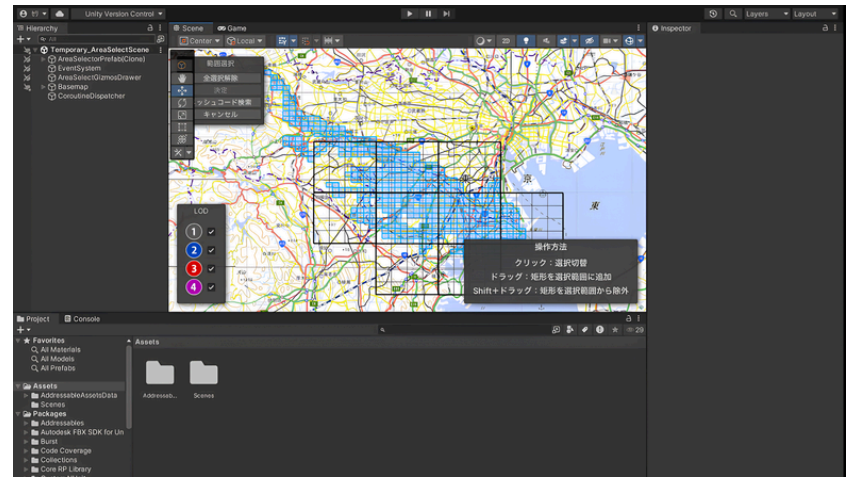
Unity Version Control

Layers Layout

Hierarchy

All

Temporary_AreaSelectScene
AreaSelectorPrefab(Clone)
EventSystem
AreaSelectGizmosDrawer
Basemap
CoroutineDispatcher

Scene Game

Center Local

2D

範囲選択
全選択解除
決定
ッシュコード検索
キャンセル

京
東

LOD
1
2
3
4

操作方法
クリック：選択切替
ドラッグ：矩形を選択範囲に追加
Shift＋ドラッグ：矩形を選択範囲から除外

Inspector

Project Console

29

Favorites
All Materials
All Models
All Prefabs
Assets
AddressableAssetsData
Scenes
Packages
Addressables
Autodesk FBX SDK for Un
Burst
Code Coverage
Collections
Core RP Library

Assets

AddressableA...
Scenes